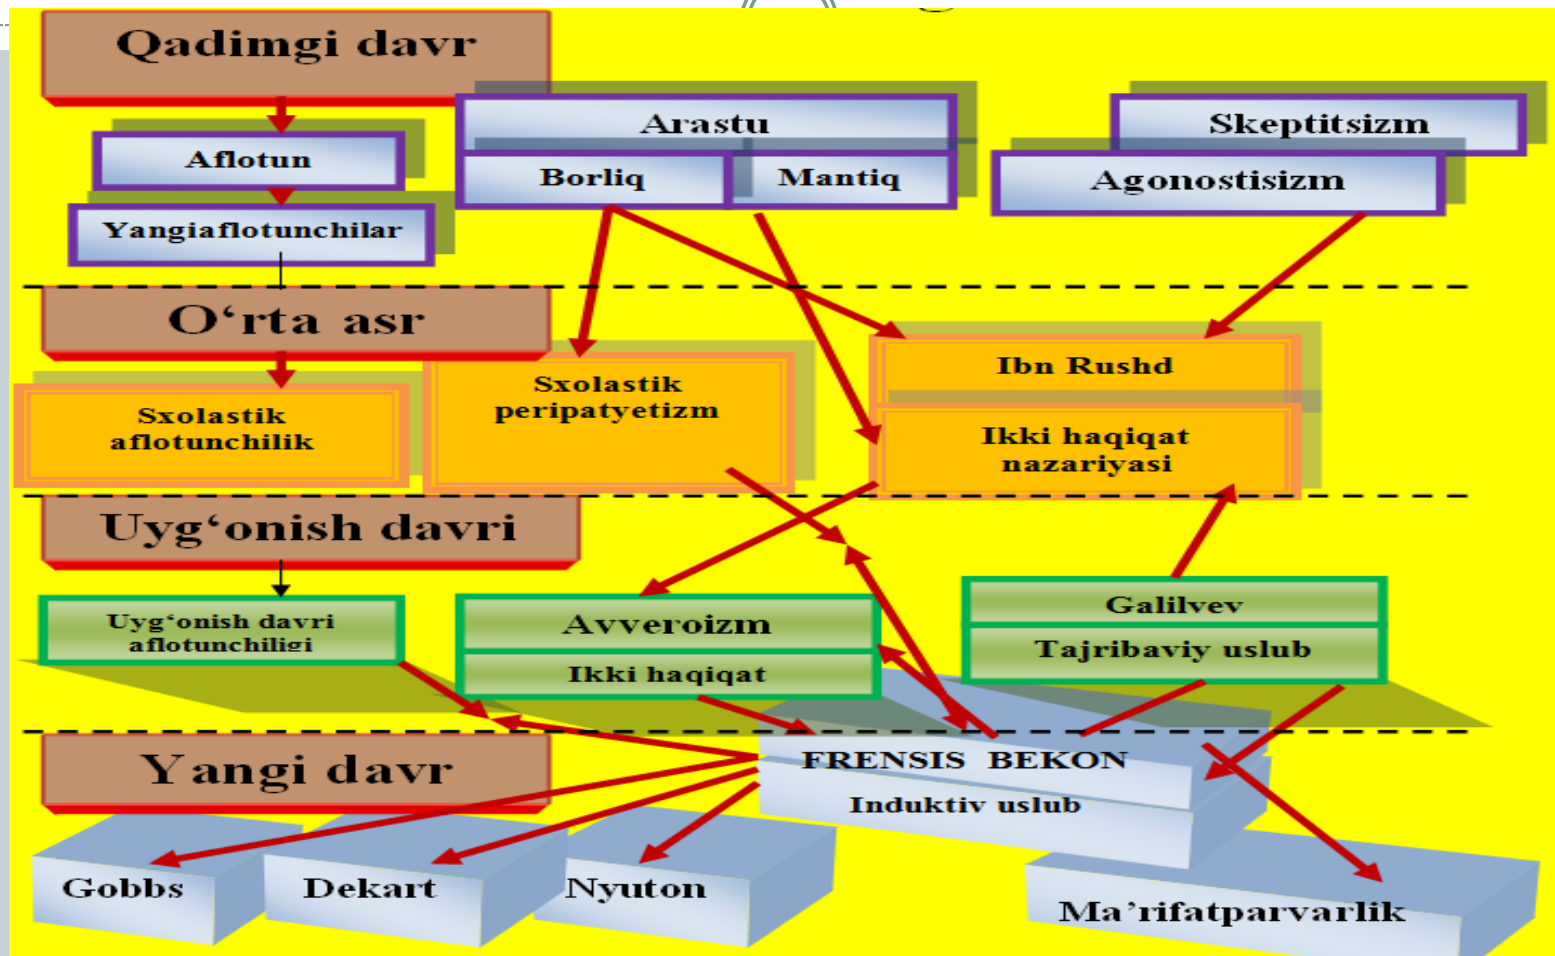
Qadimgi davr

Aflotun

Yangiaflotunchilar

Arastu

Borliq

Mantiq

Skeptitsizm

Agonostisizm

O‘rta asr

Sxolastik aflotunchilik

Sxolastik peripatyetizm

Ibn Rushd

Ikki haqiqat nazariyasi

Uyg‘onish davri

Uyg‘onish davri aflotunchiligi

Avveroizm

Ikki haqiqat

Galilvev

Tajribaviy uslub

Yangi davr

FRENSIS BEKON

Induktiv uslub

Gobbs

Dekart

Nyuton

Ma’rifatparvarlik